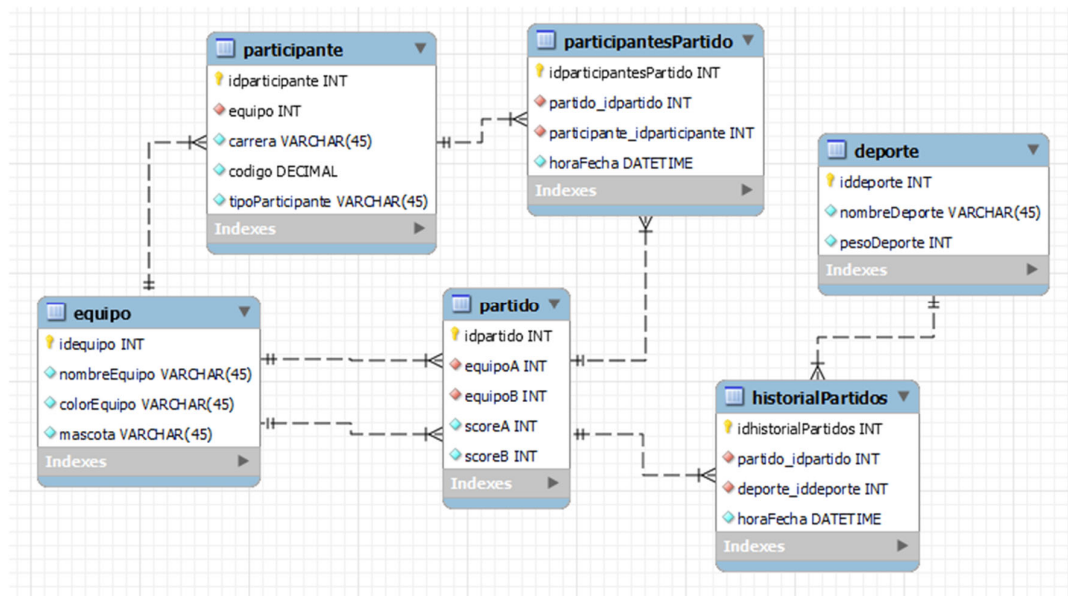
participante
idparticipante INT
equipo INT
carrera VARCHAR(45)
codigo DECIMAL
tipoParticipante VARCHAR(45)
Indexes

participantesPartido
idparticipantesPartido INT
partido_idpartido INT
participante_idparticipante INT
horaFecha DATETIME
Indexes

deporte
iddeporte INT
nombreDeporte VARCHAR(45)
pesoDeporte INT
Indexes

equipo
idequipo INT
nombreEquipo VARCHAR(45)
colorEquipo VARCHAR(45)
mascota VARCHAR(45)
Indexes

partido
idpartido INT
equipoA INT
equipoB INT
scoreA INT
scoreB INT
Indexes

historialPartidos
idhistorialPartidos INT
partido_idpartido INT
deporte_iddeporte INT
horaFecha DATETIME
Indexes